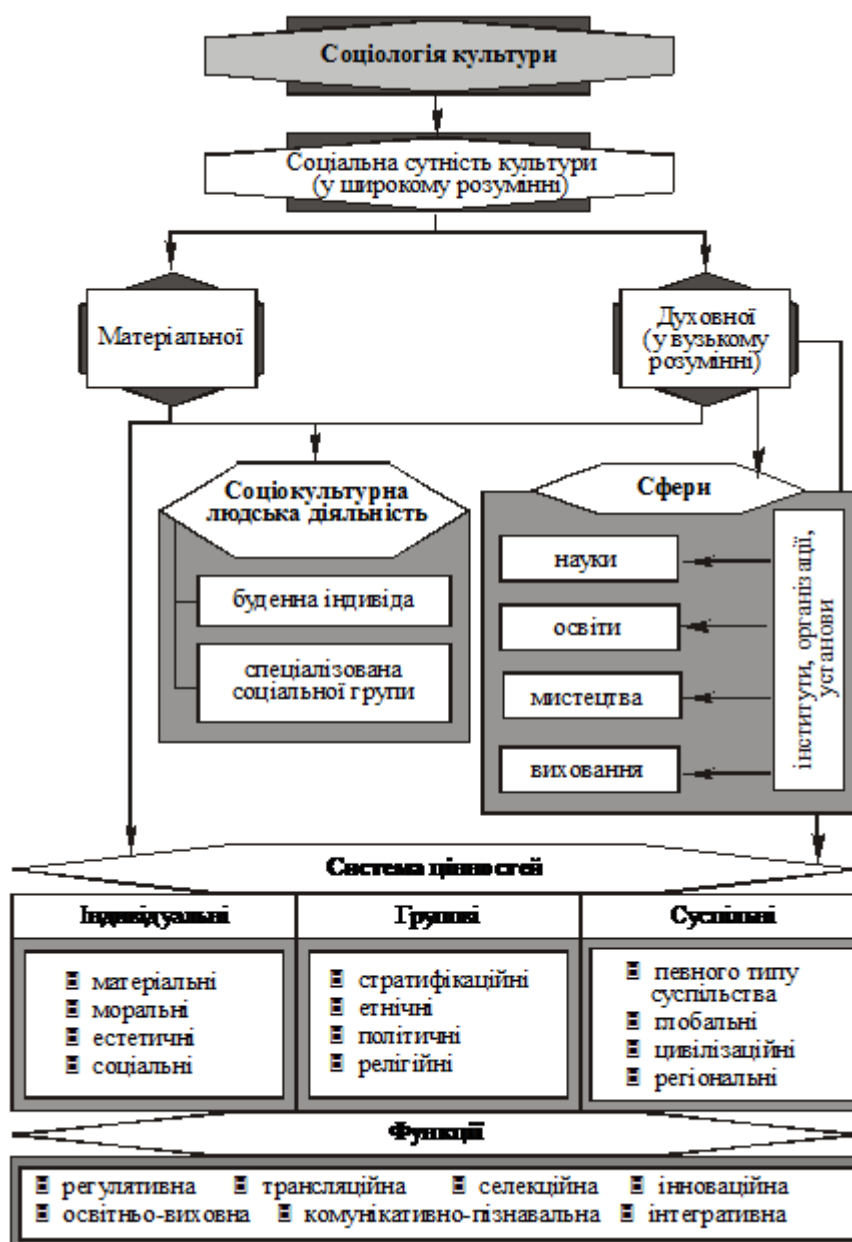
Соціологія культури

Соціальна сутність культури (у широкому розумінні)

Матеріальної

Духовної (у вузькому розумінні)

Соціокультурна людська діяльність

буденна індивіда

спеціалізована соціальної групи

Сфери

науки

освіти

мистецтва

виховання

інститути, організації, установи

Система цінностей

| Індивідуальні | Групові | Суспільні |
|---|---|---|
| матеріальні<br>моральні<br>естетичні<br>соціальні | стратифікаційні<br>етнічні<br>політичні<br>релігійні | певного типу суспільства<br>глобальні<br>цивілізаційні<br>регіональні |

Функції

регулятивна  трансляційна  селекційна  інноваційна
освітньо-виховна  комунікативно-пізнавальна  інтегративна